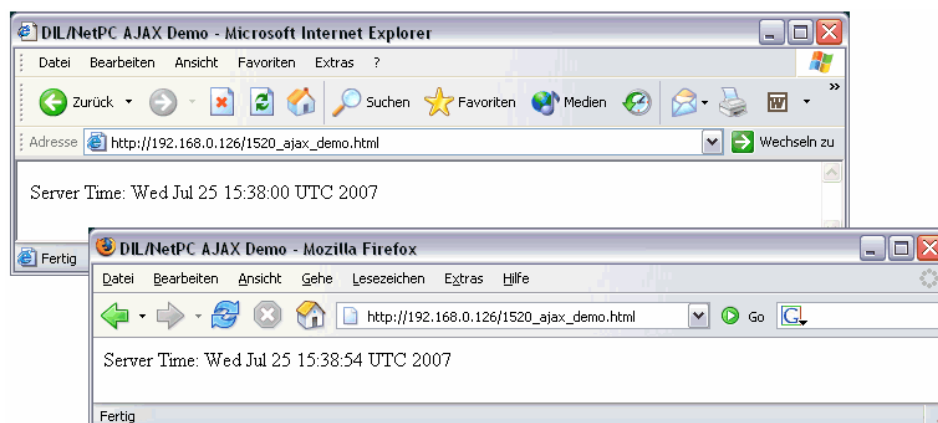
DIL/NetPC AJAX Demo - Microsoft Internet Explorer

Datei Bearbeiten Ansicht Favoriten Extras ?

Zurück Suchen Favoriten Medien

Adresse http://192.168.0.126/1520_ajax_demo.html Wechseln zu

Server Time: Wed Jul 25 15:38:00 UTC 2007

Fertig

DIL/NetPC AJAX Demo - Mozilla Firefox

Datei Bearbeiten Ansicht Gehe Lesezeichen Extras Hilfe

http://192.168.0.126/1520_ajax_demo.html Go

Server Time: Wed Jul 25 15:38:54 UTC 2007

Fertig